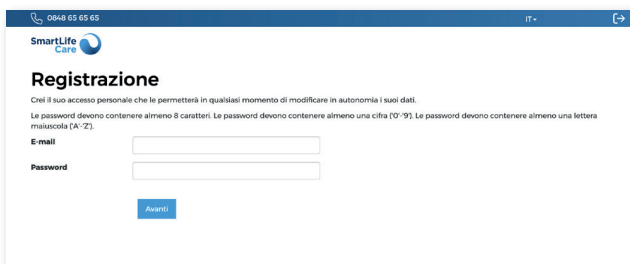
0848 65 65 65

IT

SmartLife Care

Registrazione

Crei il suo accesso personale che le permetterà in qualsiasi momento di modificare in autonomia i suoi dati.

Le password devono contenere almeno 8 caratteri. Le password devono contenere almeno una cifra ('0'-'9'). Le password devono contenere almeno una lettera maiuscola ('A'-'Z').

E-mail

Password

Avanti